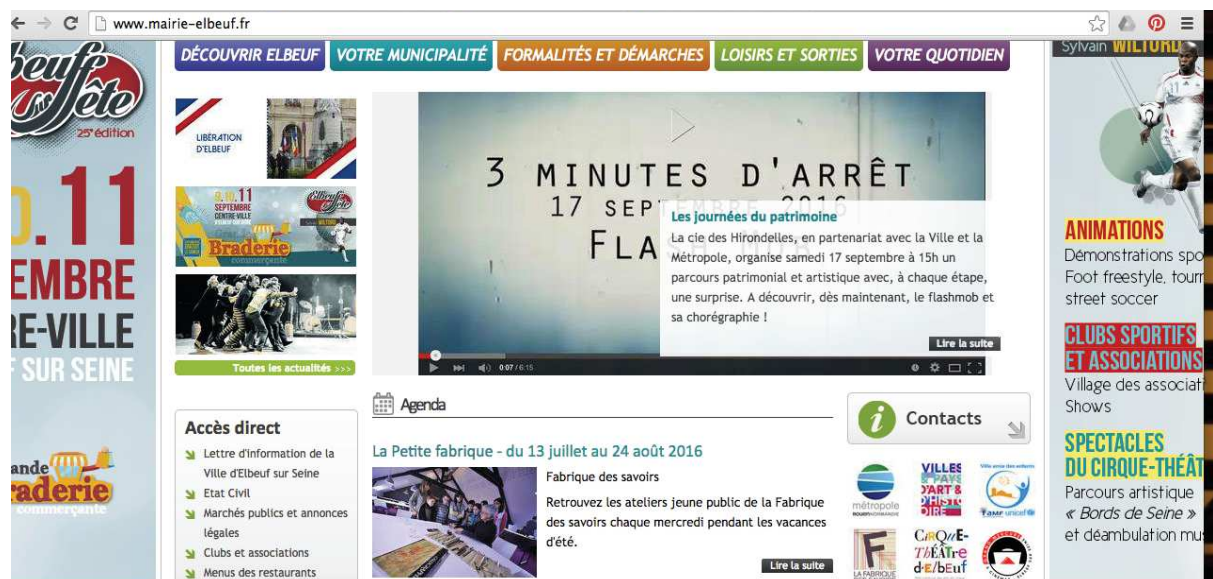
www.mairie-elbeuf.fr

DÉCOUVRIR ELBEUF VOTRE MUNICIPALITÉ FORMALITÉS ET DÉMARCHES LOISIRS ET SORTIES VOTRE QUOTIDIEN

beuf fête
25e édition
.11
EMBRE
RE-VILLE
SUR SEINE

ande
raderie
commerçante

LIBÉRATION D'ELBEUF

9.10.11 SEPTEMBRE CENTRE-VILLE
Braderie commerçante

Toutes les actualités >>>

3 MINUTES D'ARRÊT
17 SEPTEMBRE 2016
FLA

Les journées du patrimoine
La cie des Hirondelles, en partenariat avec la Ville et la Métropole, organise samedi 17 septembre à 15h un parcours patrimonial et artistique avec, à chaque étape, une surprise. A découvrir, dès maintenant, le flashmob et sa chorégraphie !

Lire la suite

0:07 / 6:15

Agenda

La Petite fabrique - du 13 juillet au 24 août 2016

Fabrique des savoirs

Retrouvez les ateliers jeune public de la Fabrique des savoirs chaque mercredi pendant les vacances d'été.

Lire la suite

Accès direct
Lettre d'information de la Ville d'Elbeuf sur Seine
Etat Civil
Marchés publics et annonces légales
Clubs et associations
Menus des restaurants

Contacts

métropole
VILLES & PAYS D'ART & D'HISTOIRE
unicef
LA FABRIQUE
CIRQUE-THÉÂTRE d'Elbeuf

Sylvain WILTORD

ANIMATIONS
Démonstrations spo
Foot freestyle, tourn
street soccer

CLUBS SPORTIFS
ET ASSOCIATIONS
Village des associat
Shows

SPECTACLES
DU CIRQUE-THÉÂT
Parcours artistique
« Bords de Seine »
et déambulation mu